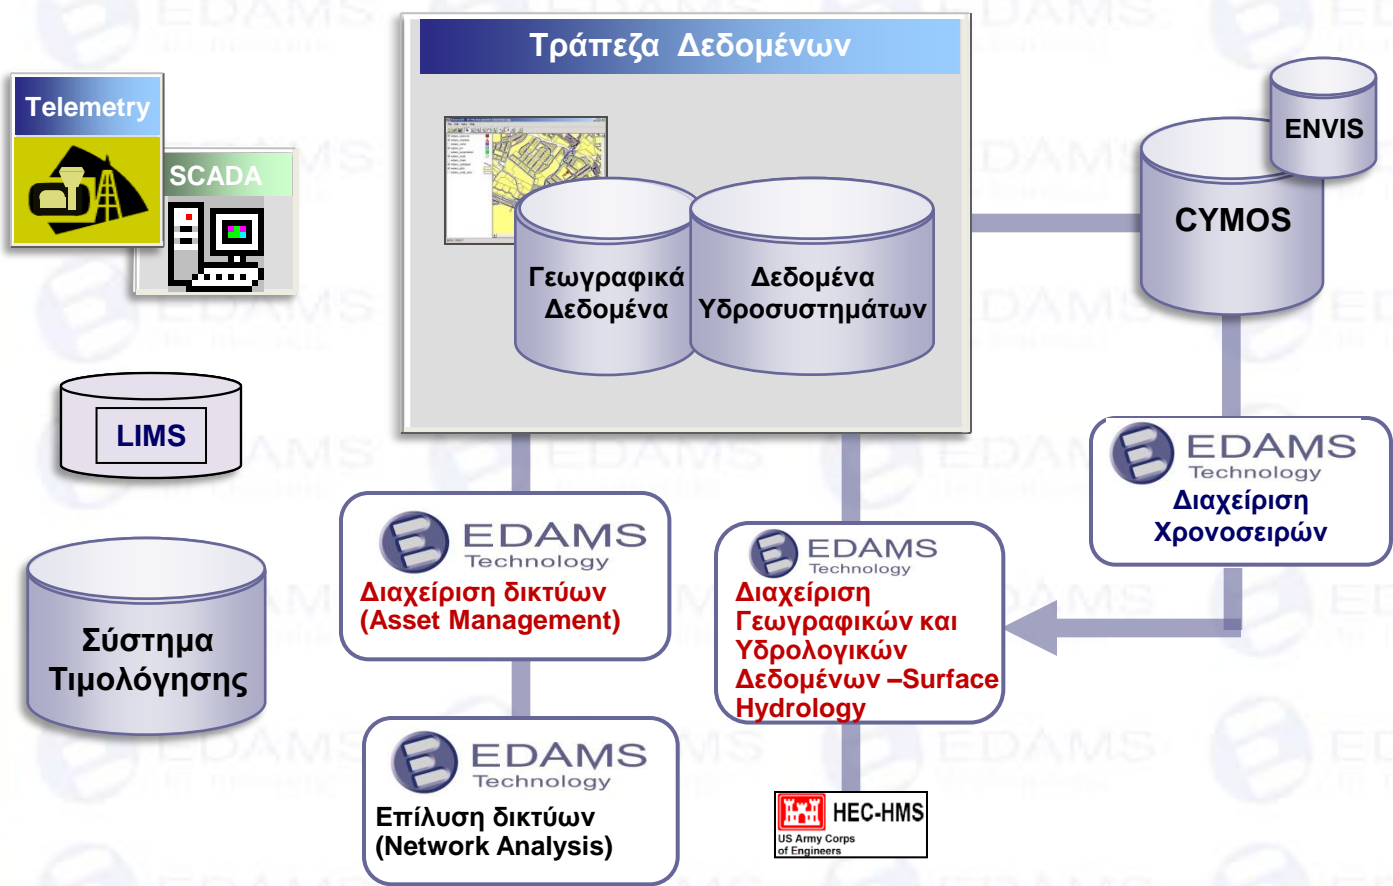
Τράπεζα Δεδομένων

Telemetry

SCADA

Γεωγραφικά Δεδομένα

Δεδομένα Υδροσυστημάτων

ENVIS

CYMOS

LIMS

EDAMS Technology
Διαχείριση Χρονοσειρών

Σύστημα Τιμολόγησης

EDAMS Technology
Διαχείριση δικτύων (Asset Management)

EDAMS Technology
Διαχείριση Γεωγραφικών και Υδρολογικών Δεδομένων –Surface Hydrology

EDAMS Technology
Επίλυση δικτύων (Network Analysis)

HEC-HMS
US Army Corps of Engineers